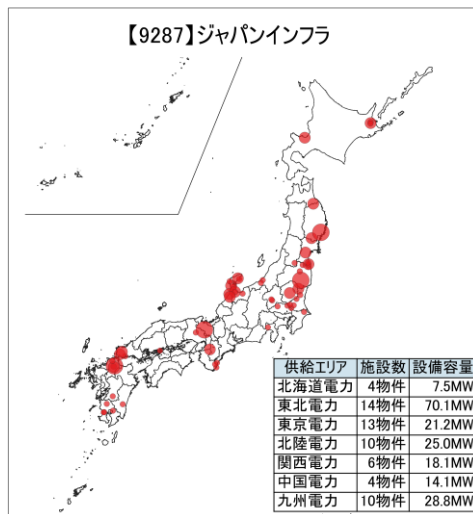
【9287】ジャパンインフラ

| 供給エリア | 施設数 | 設備容量 |
|---|---|---|
| 北海道電力 | 4物件 | 7.5MW |
| 東北電力 | 14物件 | 70.1MW |
| 東京電力 | 13物件 | 21.2MW |
| 北陸電力 | 10物件 | 25.0MW |
| 関西電力 | 6物件 | 18.1MW |
| 中国電力 | 4物件 | 14.1MW |
| 九州電力 | 10物件 | 28.8MW |